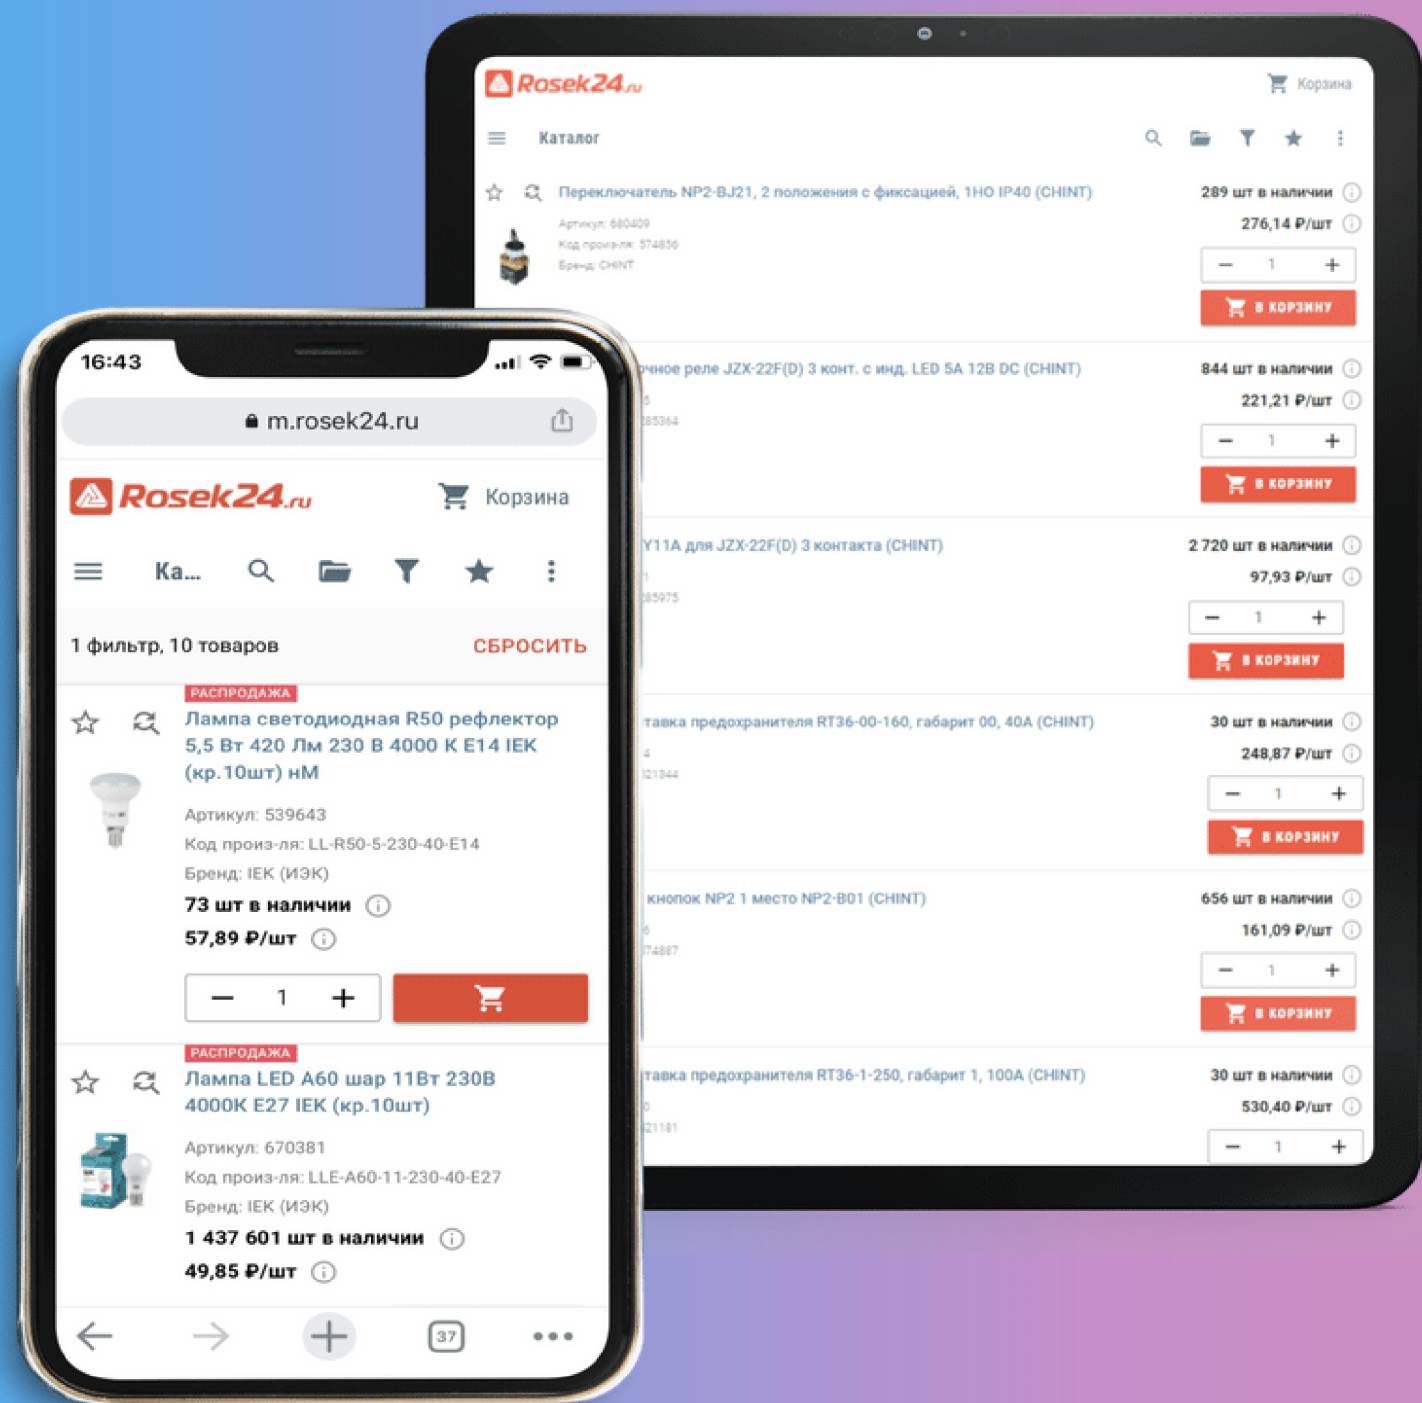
Rosek24.ru
Корзина
Каталог

Переключатель NP2-BJ21, 2 положения с фиксацией, 1НО IP40 (CHINT)
Артикул: 680409
Код произ-ля: 574856
Бренд: CHINT
289 шт в наличии
276,14 ₽/шт
− 1 +
В КОРЗИНУ

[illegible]очное реле JZX-22F(D) 3 конт. с инд. LED 5А 12В DC (CHINT)
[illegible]85364
844 шт в наличии
221,21 ₽/шт
− 1 +
В КОРЗИНУ

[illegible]Y11A для JZX-22F(D) 3 контакта (CHINT)
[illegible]85975
2 720 шт в наличии
97,93 ₽/шт
− 1 +
В КОРЗИНУ

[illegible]тавка предохранителя RT36-00-160, габарит 00, 40А (CHINT)
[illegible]21344
30 шт в наличии
248,87 ₽/шт
− 1 +
В КОРЗИНУ

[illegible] кнопок NP2 1 место NP2-B01 (CHINT)
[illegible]74887
656 шт в наличии
161,09 ₽/шт
− 1 +
В КОРЗИНУ

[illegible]тавка предохранителя RT36-1-250, габарит 1, 100А (CHINT)
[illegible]21181
30 шт в наличии
530,40 ₽/шт
− 1 +

16:43
m.rosek24.ru
Rosek24.ru
Корзина
Ка...
1 фильтр, 10 товаров
СБРОСИТЬ

РАСПРОДАЖА
Лампа светодиодная R50 рефлектор 5,5 Вт 420 Лм 230 В 4000 К E14 IEK (кр.10шт) нМ
Артикул: 539643
Код произ-ля: LL-R50-5-230-40-E14
Бренд: IEK (ИЭК)
73 шт в наличии
57,89 ₽/шт
− 1 +

РАСПРОДАЖА
Лампа LED A60 шар 11Вт 230В 4000К E27 IEK (кр.10шт)
Артикул: 670381
Код произ-ля: LLE-A60-11-230-40-E27
Бренд: IEK (ИЭК)
1 437 601 шт в наличии
49,85 ₽/шт

37